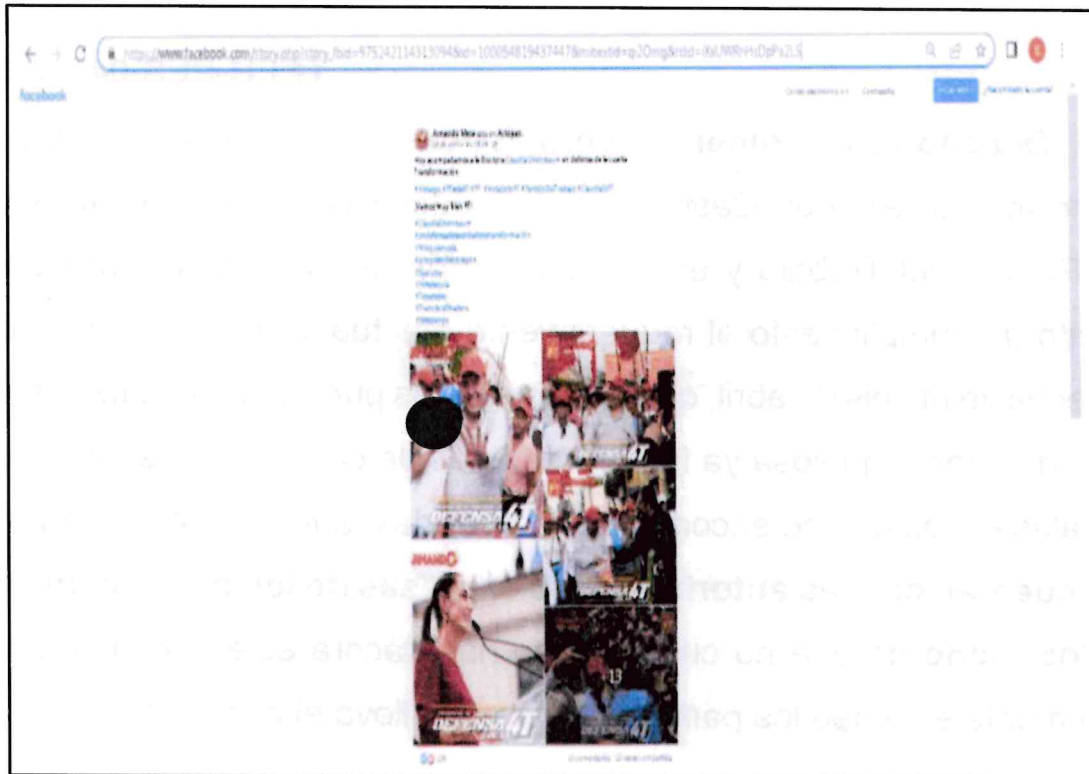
https://www.facebook.com/story.php?story_fbid=975242114313094&id=100054819437447&mibextid=qi2Omg&rdid=iKALWRrHcDpPa2LS

facebook

Armando Mora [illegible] Acteajes

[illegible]

DEFENSA 4T

ARMANDO

DEFENSA 4T

DEFENSA 4T

DEFENSA 4T

DEFENSA 4T

13